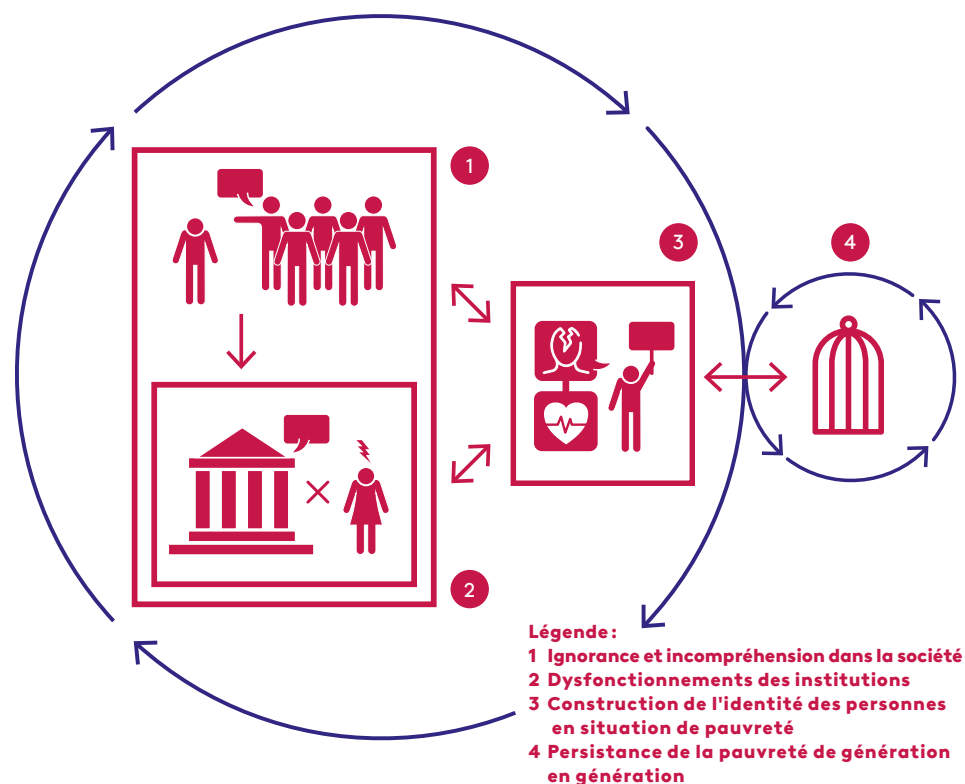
1

2

3

4

Légende :
1 Ignorance et incompréhension dans la société
2 Dysfonctionnements des institutions
3 Construction de l'identité des personnes en situation de pauvreté
4 Persistance de la pauvreté de génération en génération